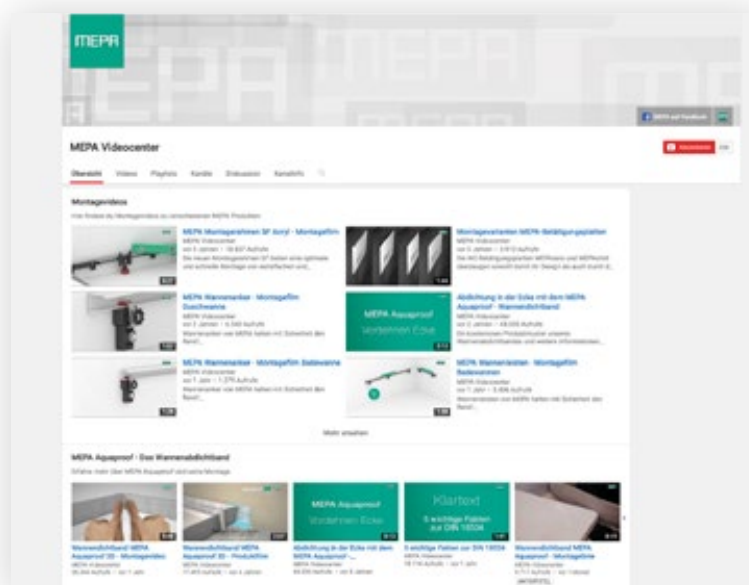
MEPA

MEPA auf Facebook

MEPA Videocenter

Abonnieren

Übersicht Videos Playlists Kanäle Diskussion Kanalinfo

Montagevideos

Hier finden Sie Montagevideos zu verschiedenen MEPA Produkten

MEPA Montagerahmen SF Acryl - Montagefilm
MEPA Videocenter
vor 2 Jahren · 19.637 Aufrufe
Die neuen Montagerahmen SF bieten eine optimale und schnelle Montage von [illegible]

Montagevarianten MEPA Betätigungsplatten
MEPA Videocenter
vor 3 Jahren · 3.913 Aufrufe
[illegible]

MEPA Wannenanker - Montagefilm Duschwanne
MEPA Videocenter
vor 2 Jahren · 5.349 Aufrufe
Wannenanker von MEPA halten mit Sicherheit den Rand!

Abdichtung in der Ecke mit dem MEPA Aquaproof - Wannendichtband
MEPA Videocenter
vor 2 Jahren · 49.006 Aufrufe
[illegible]

MEPA Aquaproof
Vorderen Ecke

MEPA Wannenanker - Montagefilm Badewanne
MEPA Videocenter
vor 1 Jahr · 1.270 Aufrufe
Wannenanker von MEPA halten mit Sicherheit den Rand!

MEPA Wannenleisten - Montagefilm Badewannen
MEPA Videocenter
vor 1 Jahr · 5.409 Aufrufe
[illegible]

Mehr ansehen

MEPA Aquaproof - Das Wannendichtband

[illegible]

MEPA Aquaproof
Vorderen Ecke

Klartext
5 wichtige Fakten zur DIN 18534

Wannendichtband MEPA Aquaproof 3D - Montageanleitung

Wannendichtband MEPA Aquaproof 3D - Produktfilm

Abdichtung in der Ecke mit dem MEPA Aquaproof - ...

5 wichtige Fakten zur DIN 18534

Wannendichtband MEPA Aquaproof - Montagefilm